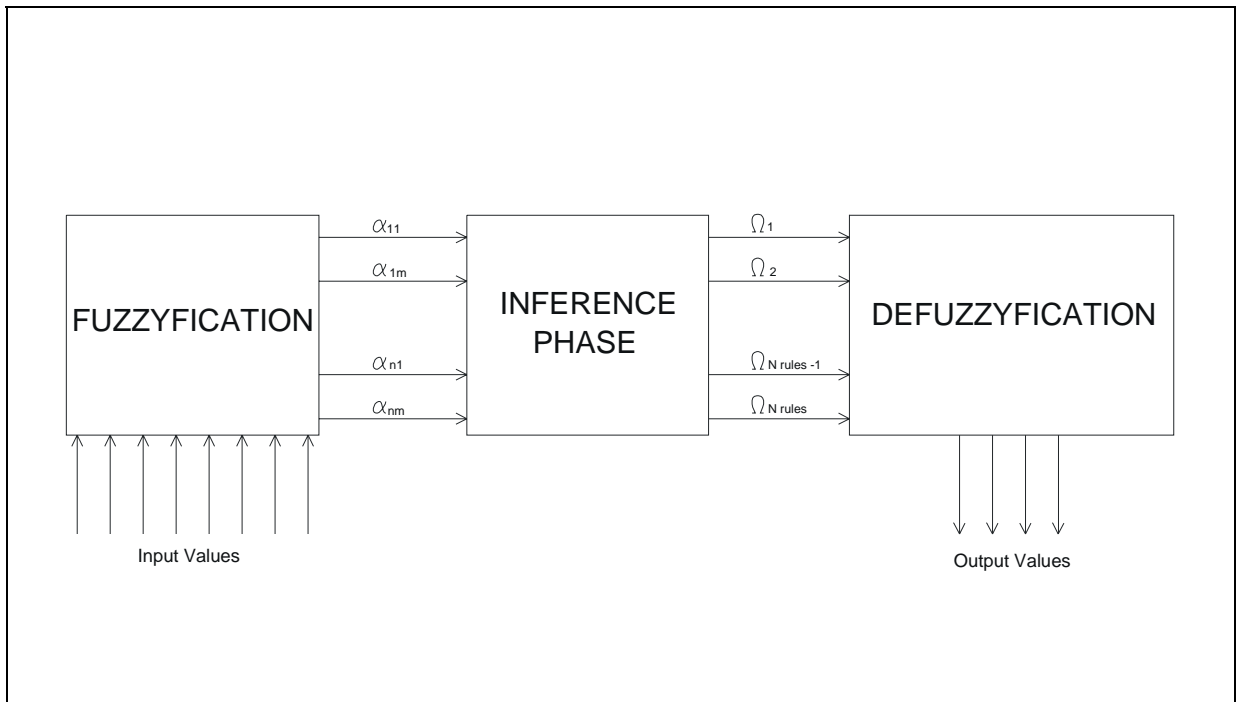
FUZZYFICATION

$\alpha_{11}$

$\alpha_{1m}$

$\alpha_{n1}$

$\alpha_{nm}$

INFERENCE PHASE

$\Omega_1$

$\Omega_2$

$\Omega_{N\ rules\ -1}$

$\Omega_{N\ rules}$

DEFUZZYFICATION

Input Values

Output Values